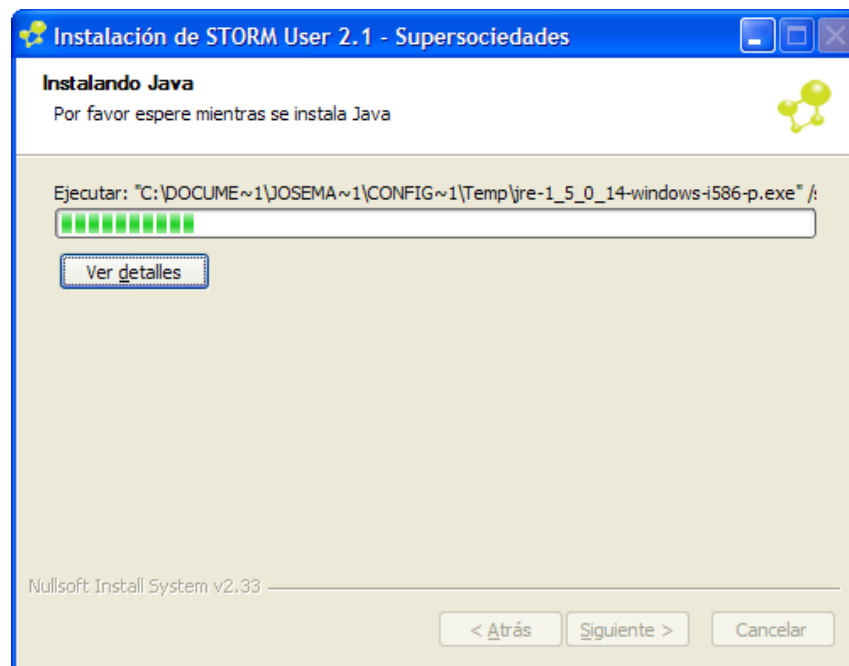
Instalación de STORM User 2.1 - Supersociedades

Instalando Java

Por favor espere mientras se instala Java

Ejecutar: "C:\DOCUME~1\JOSEMA~1\CONFIG~1\Temp\jre-1_5_0_14-windows-i586-p.exe" /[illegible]

Ver detalles

Nullsoft Install System v2.33

< Atrás

Siguiente >

Cancelar